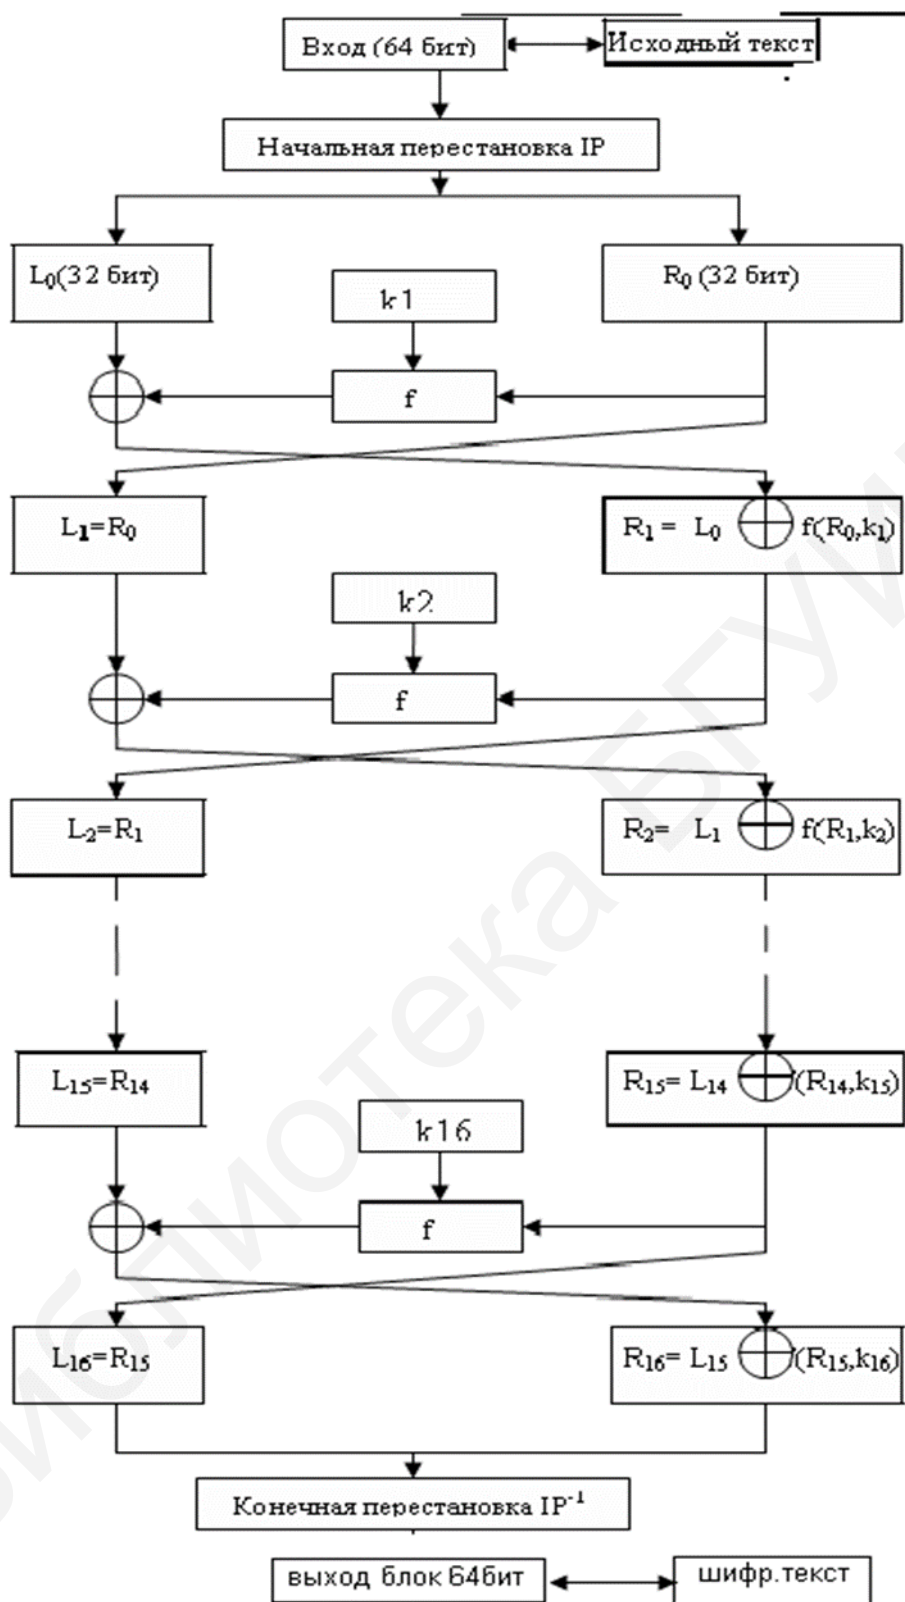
Вход (64 бит)
Исходный текст

Начальная перестановка IP

$L_0$(32 бит)
k1
$R_0$ (32 бит)
f

$L_1$=$R_0$
$R_1$= $L_0$ $\oplus$ f($R_0$,$k_1$)

k2
f

$L_2$=$R_1$
$R_2$= $L_1$ $\oplus$ f($R_1$,$k_2$)

$L_{15}$=$R_{14}$
$R_{15}$= $L_{14}$ $\oplus$ ($R_{14}$,$k_{15}$)

k16
f

$L_{16}$=$R_{15}$
$R_{16}$= $L_{15}$ $\oplus$ ($R_{15}$,$k_{16}$)

Конечная перестановка $IP^{-1}$

выход блок 64бит
шифр.текст

Библиотека БГУИР